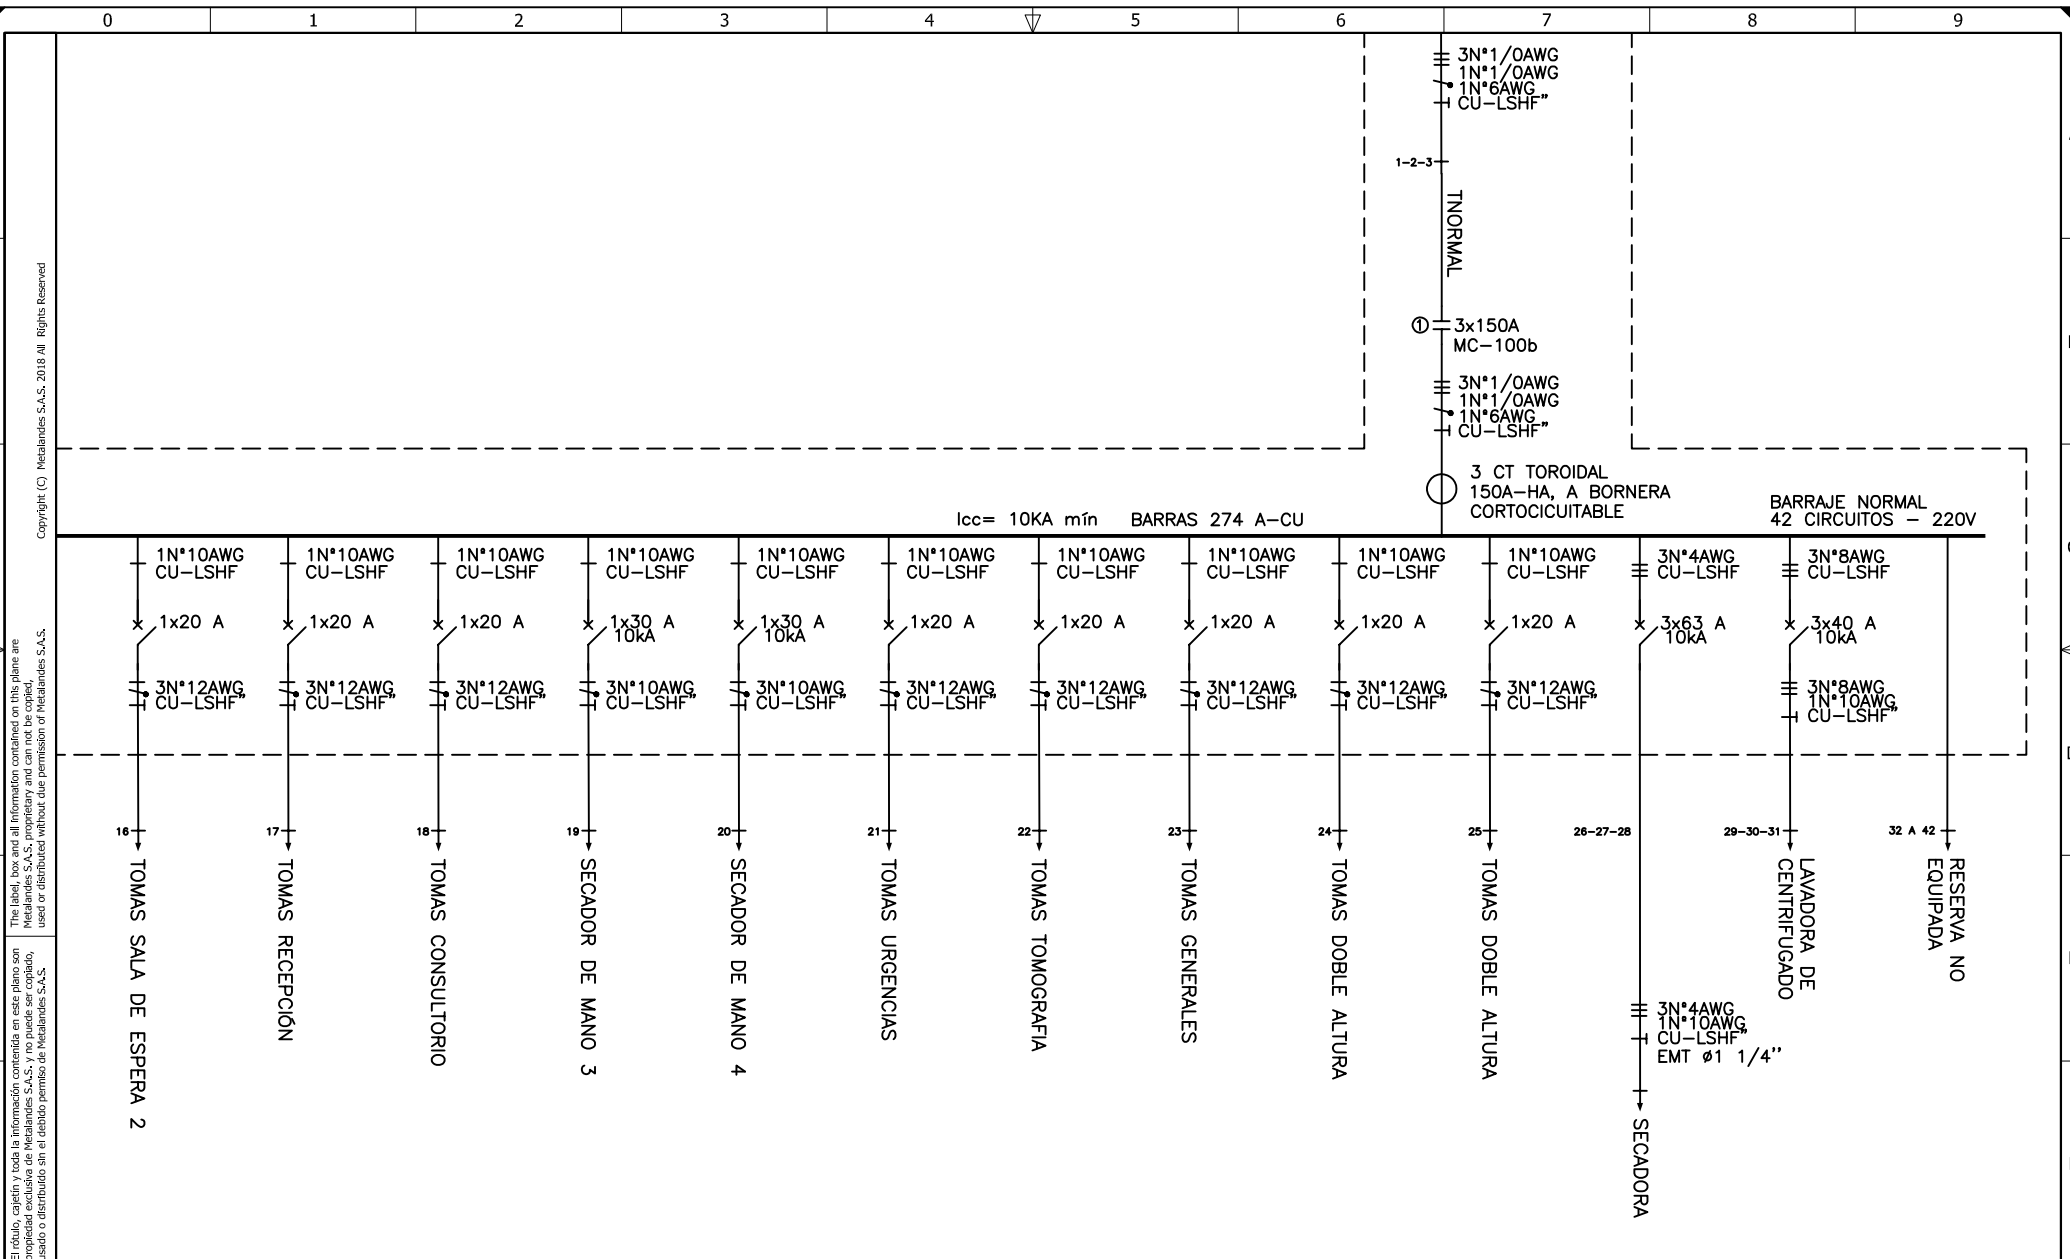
0 1 2 3 4 5 6 7 8 9

3N°1/0AWG
1N°1/0AWG
1N°6AWG
CU-LSHF"

1-2-3

TNORMAL

① 3x150A
MC-100b

3N°1/0AWG
1N°1/0AWG
1N°6AWG
CU-LSHF"

3 CT TOROIDAL
150A-HA, A BORNERA
CORTOCICUITABLE

Icc= 10KA mín BARRAS 274 A-CU

BARRAJE NORMAL
42 CIRCUITOS - 220V

1N°10AWG CU-LSHF
1x20 A
3N°12AWG CU-LSHF"
16
TOMAS SALA DE ESPERA 2

1N°10AWG CU-LSHF
1x20 A
3N°12AWG CU-LSHF"
17
TOMAS RECEPCIÓN

1N°10AWG CU-LSHF
1x20 A
3N°12AWG CU-LSHF"
18
TOMAS CONSULTORIO

1N°10AWG CU-LSHF
1x30 A 10kA
3N°10AWG CU-LSHF"
19
SECADOR DE MANO 3

1N°10AWG CU-LSHF
1x30 A 10kA
3N°10AWG CU-LSHF"
20
SECADOR DE MANO 4

1N°10AWG CU-LSHF
1x20 A
3N°12AWG CU-LSHF"
21
TOMAS URGENCIAS

1N°10AWG CU-LSHF
1x20 A
3N°12AWG CU-LSHF"
22
TOMAS TOMOGRAFIA

1N°10AWG CU-LSHF
1x20 A
3N°12AWG CU-LSHF"
23
TOMAS GENERALES

1N°10AWG CU-LSHF
1x20 A
3N°12AWG CU-LSHF"
24
TOMAS DOBLE ALTURA

1N°10AWG CU-LSHF
1x20 A
3N°12AWG CU-LSHF"
25
TOMAS DOBLE ALTURA

3N°4AWG CU-LSHF
3x63 A 10kA
26-27-28
3N°4AWG
1N°10AWG
CU-LSHF"
EMT ø1 1/4"
SECADORA

3N°8AWG CU-LSHF
3x40 A 10kA
3N°8AWG
1N°10AWG
CU-LSHF"
29-30-31
LAVADORA DE CENTRIFUGADO

32 A 42
RESERVA NO EQUIPADA

Copyright (C) Metalandes S.A.S. 2018 All Rights Reserved

The label, box and all information contained on this plane are Metalandes S.A.S. proprietary and can not be copied, used or distributed without due permission of Metalandes S.A.S.

El rótulo, cajetín y toda la información contenida en este plano son propiedad exclusiva de Metalandes S.A.S. y no puede ser copiado, usado o distribuido sin el debido permiso de Metalandes S.A.S.